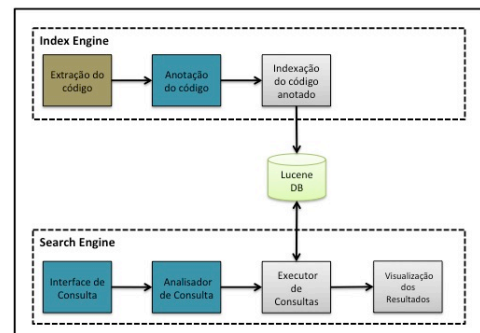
Index Engine

Extração do código

Anotação do código

Indexação do código anotado

Lucene DB

Search Engine

Interface de Consulta

Analisador de Consulta

Executor de Consultas

Visualização dos Resultados